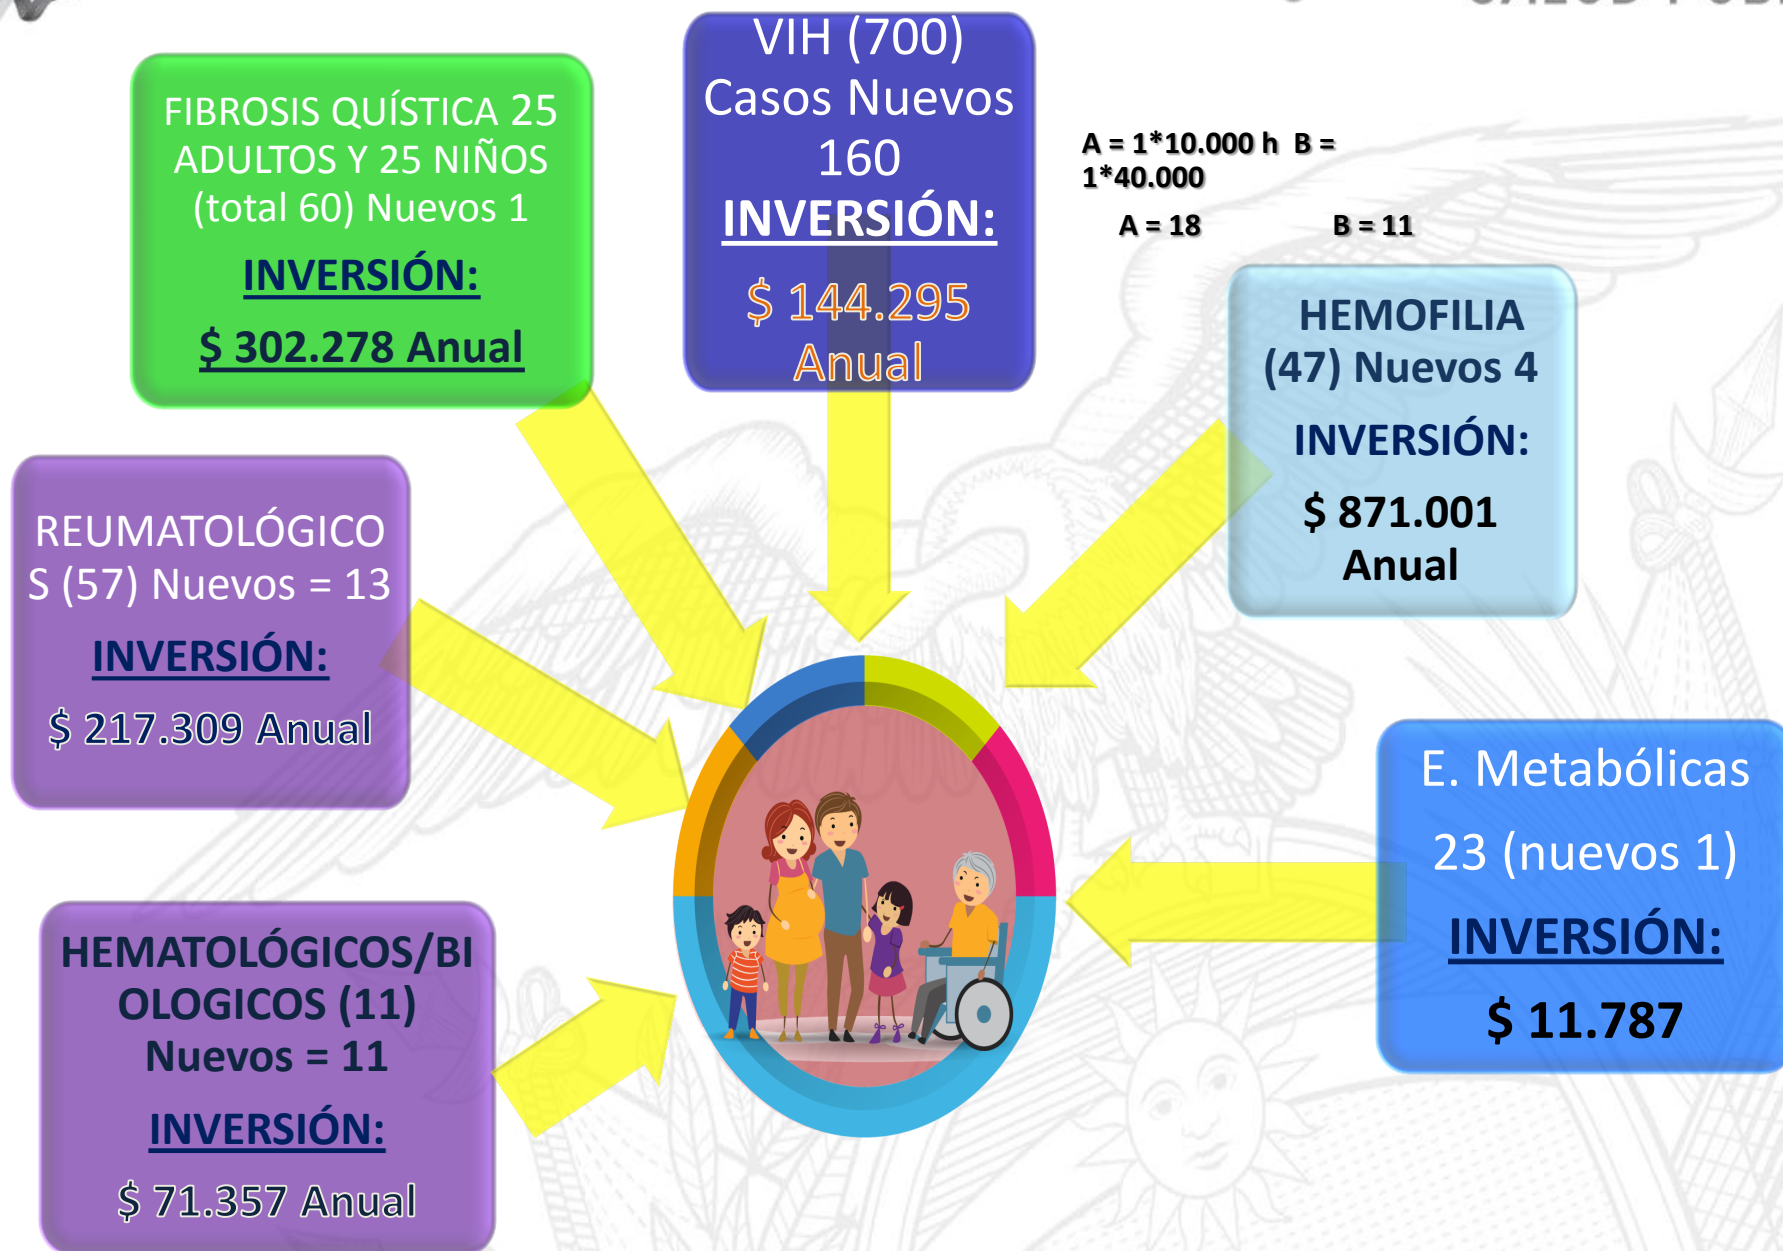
FIBROSIS QUÍSTICA 25 ADULTOS Y 25 NIÑOS (total 60) Nuevos 1

INVERSIÓN:

$ 302.278 Anual

VIH (700) Casos Nuevos 160

INVERSIÓN:

$ 144.295 Anual

A = 1*10.000 h B = 1*40.000

A = 18 B = 11

HEMOFILIA (47) Nuevos 4

INVERSIÓN:

$ 871.001 Anual

REUMATOLÓGICOS (57) Nuevos = 13

INVERSIÓN:

$ 217.309 Anual

E. Metabólicas 23 (nuevos 1)

INVERSIÓN:

$ 11.787

HEMATOLÓGICOS/BIOLOGICOS (11) Nuevos = 11

INVERSIÓN:

$ 71.357 Anual